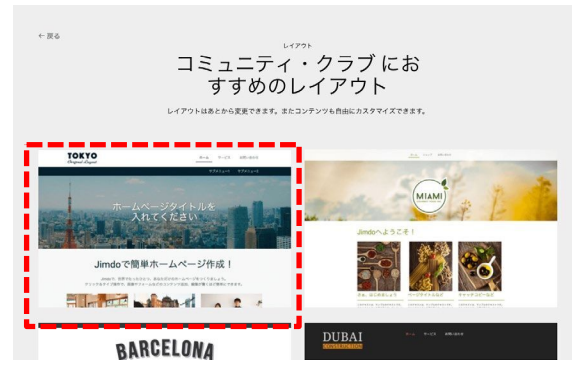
← 戻る

レイアウト

コミュニティ・クラブ におすすめのレイアウト

レイアウトはあとから変更できます。またコンテンツも自由にカスタマイズできます。

TOKYO
Original Layout

ホーム　サービス　お問い合わせ

ホームページタイトルを入れてください

Jimdoで簡単ホームページ作成！

MIAMI

Jimdoへようこそ！

DUBAI

ホーム　サービス　お問い合わせ

BARCELONA